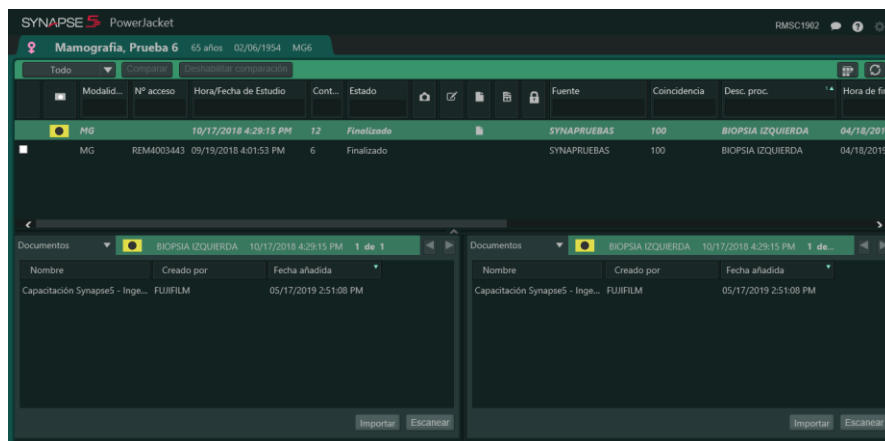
SYNAPSE 5 PowerJacket

RMSC1902

Mamografia, Prueba 6 65 años 02/06/1954 MG6

Todo
Comparar
Deshabilitar comparación

| | Modalid... | Nº acceso | Hora/Fecha de Estudio | Cont... | Estado | Fuente | Coincidencia | Desc. proc. | Hora de fi |
|---|---|---|---|---|---|---|---|---|---|
| | MG | | 10/17/2018 4:29:15 PM | 12 | Finalizado | SYNAPRUEBAS | 100 | BIOPSIA IZQUIERDA | 04/18/201 |
| | MG | REM4003443 | 09/19/2018 4:01:53 PM | 6 | Finalizado | SYNAPRUEBAS | 100 | BIOPSIA IZQUIERDA | 04/18/201 |

Documentos BIOPSIA IZQUIERDA 10/17/2018 4:29:15 PM 1 de 1

| Nombre | Creado por | Fecha añadida |
|---|---|---|
| Capacitación Synapse5 - Inge... | FUJIFILM | 05/17/2019 2:51:08 PM |

Importar Escanear

Documentos BIOPSIA IZQUIERDA 10/17/2018 4:29:15 PM 1 de...

| Nombre | Creado por | Fecha añadida |
|---|---|---|
| Capacitación Synapse5 - Inge... | FUJIFILM | 05/17/2019 2:51:08 PM |

Importar Escanear